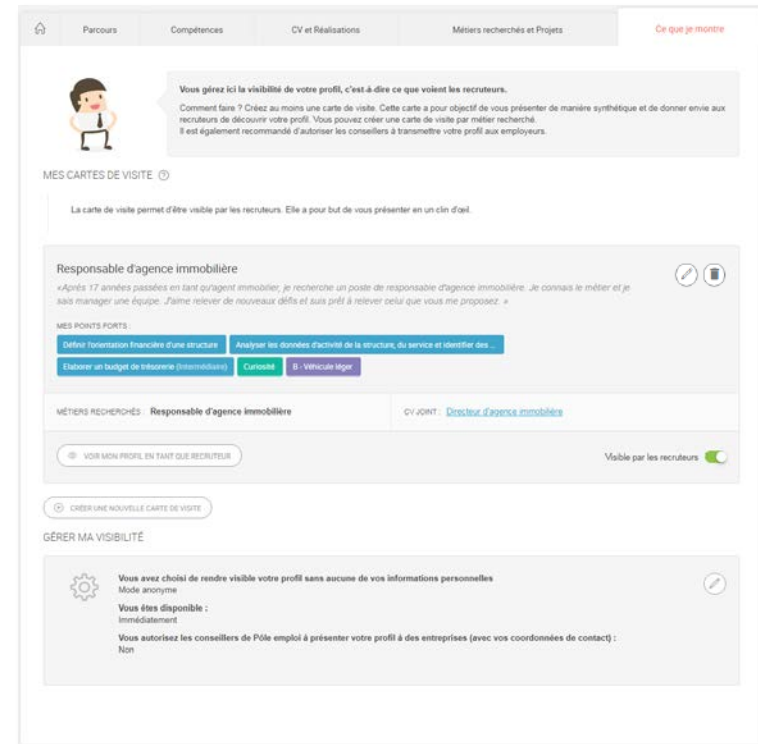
Parcours | Compétences | CV et Réalisations | Métiers recherchés et Projets | Ce que je montre

Vous gérez ici la visibilité de votre profil, c'est-à-dire ce que voient les recruteurs.
Comment faire ? Créez au moins une carte de visite. Cette carte a pour objectif de vous présenter de manière synthétique et de donner envie aux recruteurs de découvrir votre profil. Vous pouvez créer une carte de visite par métier recherché.
Il est également recommandé d'autoriser les conseillers à transmettre votre profil aux employeurs.

MES CARTES DE VISITE

La carte de visite permet d'être visible par les recruteurs. Elle a pour but de vous présenter en un clin d'œil.

Responsable d'agence immobilière
«Après 17 années passées en tant qu'agent immobilier, je recherche un poste de responsable d'agence immobilière. Je connais le métier et je sais manager une équipe. J'aime relever de nouveaux défis et suis prêt à relever celui que vous me proposez. »

MES POINTS FORTS :
Définir l'orientation financière d'une structure
Analyser les données d'activité de la structure, du service et identifier des ...
Elaborer un budget de trésorerie (Intermédiaire)
Curiosité
B - Véhicule léger

MÉTIERS RECHERCHÉS : Responsable d'agence immobilière
CV JOINT : Directeur d'agence immobilière

VOIR MON PROFIL EN TANT QUE RECRUTEUR
Visible par les recruteurs

CRÉER UNE NOUVELLE CARTE DE VISITE

GÉRER MA VISIBILITÉ

Vous avez choisi de rendre visible votre profil sans aucune de vos informations personnelles
Mode anonyme
Vous êtes disponible :
Immédiatement
Vous autorisez les conseillers de Pôle emploi à présenter votre profil à des entreprises (avec vos coordonnées de contact) :
Non